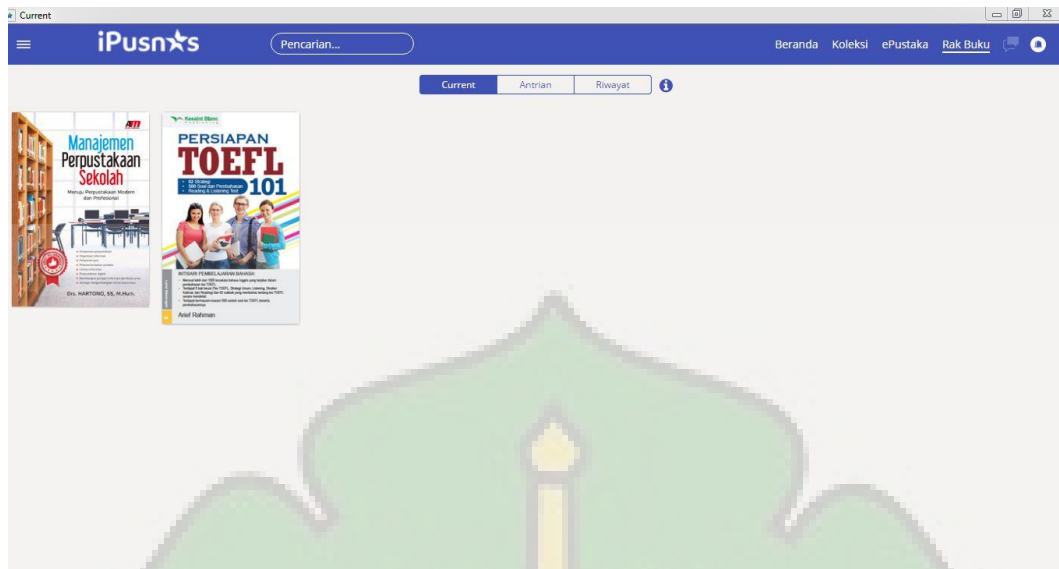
Current

iPusnas

Pencarian...

Beranda Koleksi ePustaka Rak Buku

Current Antrian Riwayat

Manajemen Perpustakaan Sekolah

Menuju Perpustakaan Modern dan Profesional

Drs. HARTONO, SS, M.Hum.

Kesaint Blanc

PERSIAPAN TOEFL 101

• 82 Strategi
• 300 Soal dan Pembahasan
• Reading & Listening Test

INTISARI PEMBELAJARAN BAHASA:

Arief Rahman